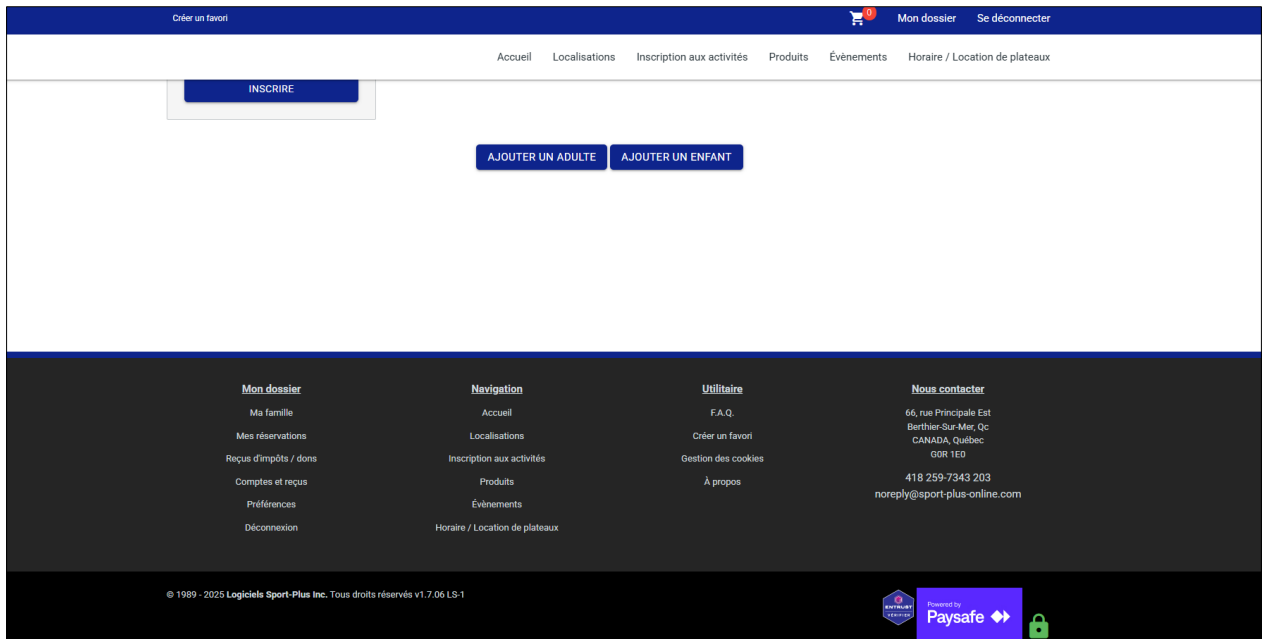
Créer un favori

0

Mon dossier Se déconnecter

Accueil Localisations Inscription aux activités Produits Évènements Horaire / Location de plateaux

INSCRIRE

AJOUTER UN ADULTE AJOUTER UN ENFANT

Mon dossier
Ma famille
Mes réservations
Reçus d'impôts / dons
Comptes et reçus
Préférences
Déconnexion

Navigation
Accueil
Localisations
Inscription aux activités
Produits
Évènements
Horaire / Location de plateaux

Utilitaire
F.A.Q.
Créer un favori
Gestion des cookies
À propos

Nous contacter
66, rue Principale Est
Berthier-Sur-Mer, Qc
CANADA, Québec
G0R 1E0
418 259-7343 203
noreply@sport-plus-online.com

© 1989 - 2025 Logiciels Sport-Plus Inc. Tous droits réservés v1.7.06 LS-1

ENTRUST VERIFIED

Powered by
Paysafe